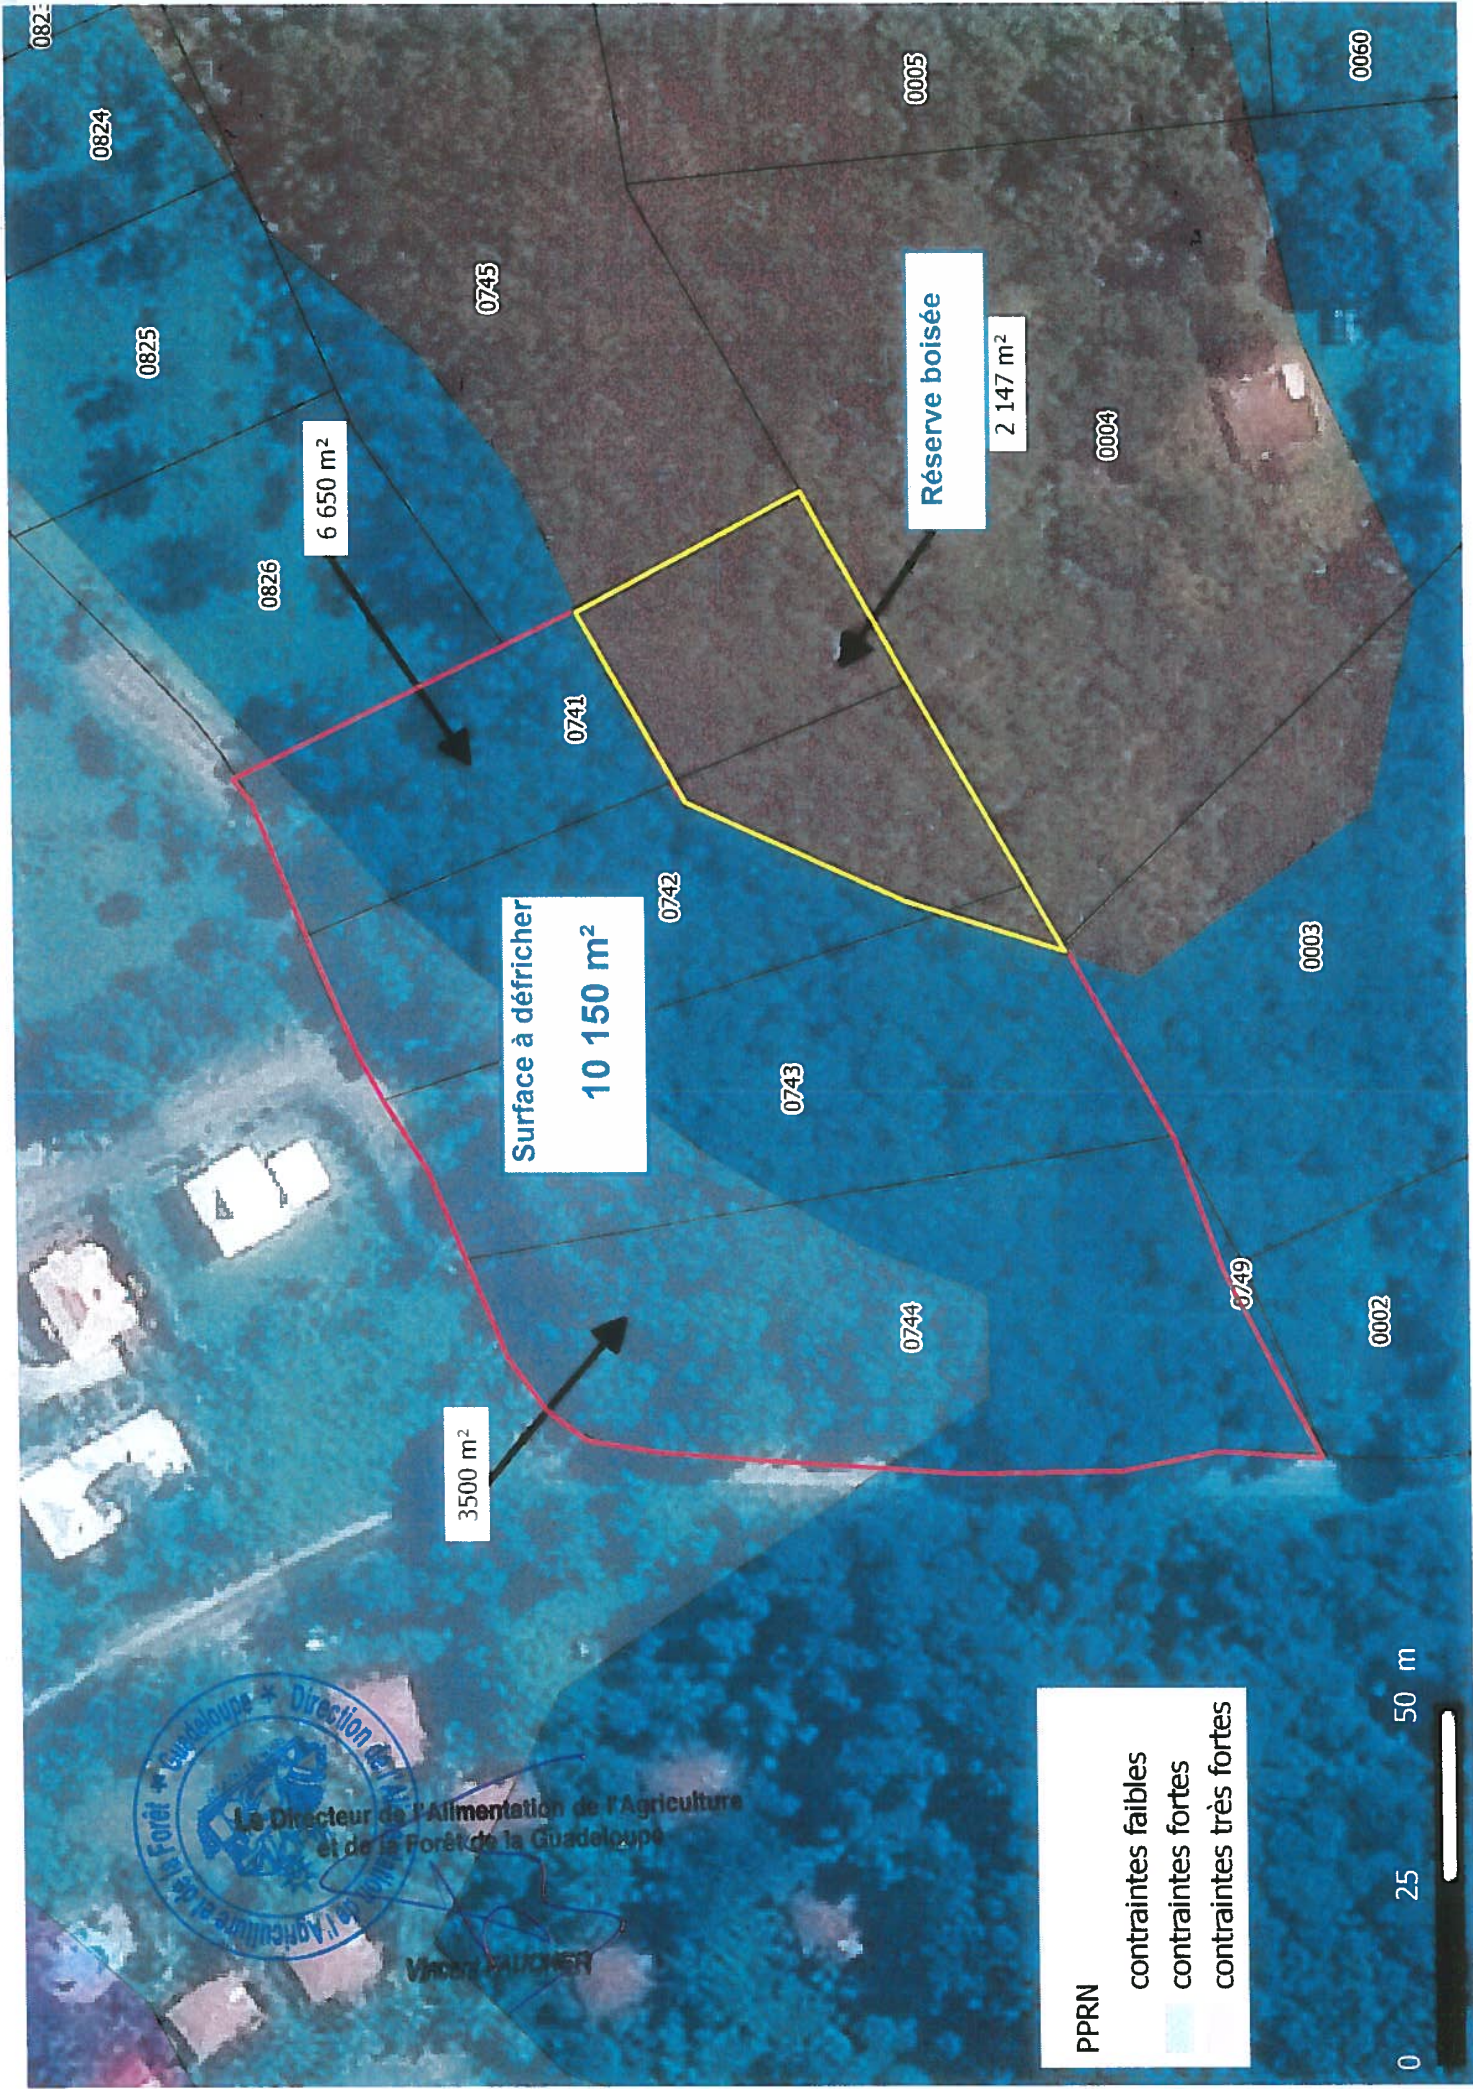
0823

0824

0825

0745

0005

0060

6 650 m²

Réserve boisée

2 147 m²

0004

0826

0741

0742

Surface à défricher

10 150 m²

0743

0003

0749

0744

0002

3500 m²

Direction de l'Alimentation de l'Agriculture et de la Forêt * Guadeloupe *

Le Directeur de l'Alimentation de l'Agriculture et de la Forêt de la Guadeloupe

Vincent FAUCHER

PPRN
contraintes faibles
contraintes fortes
contraintes très fortes

0 25 50 m